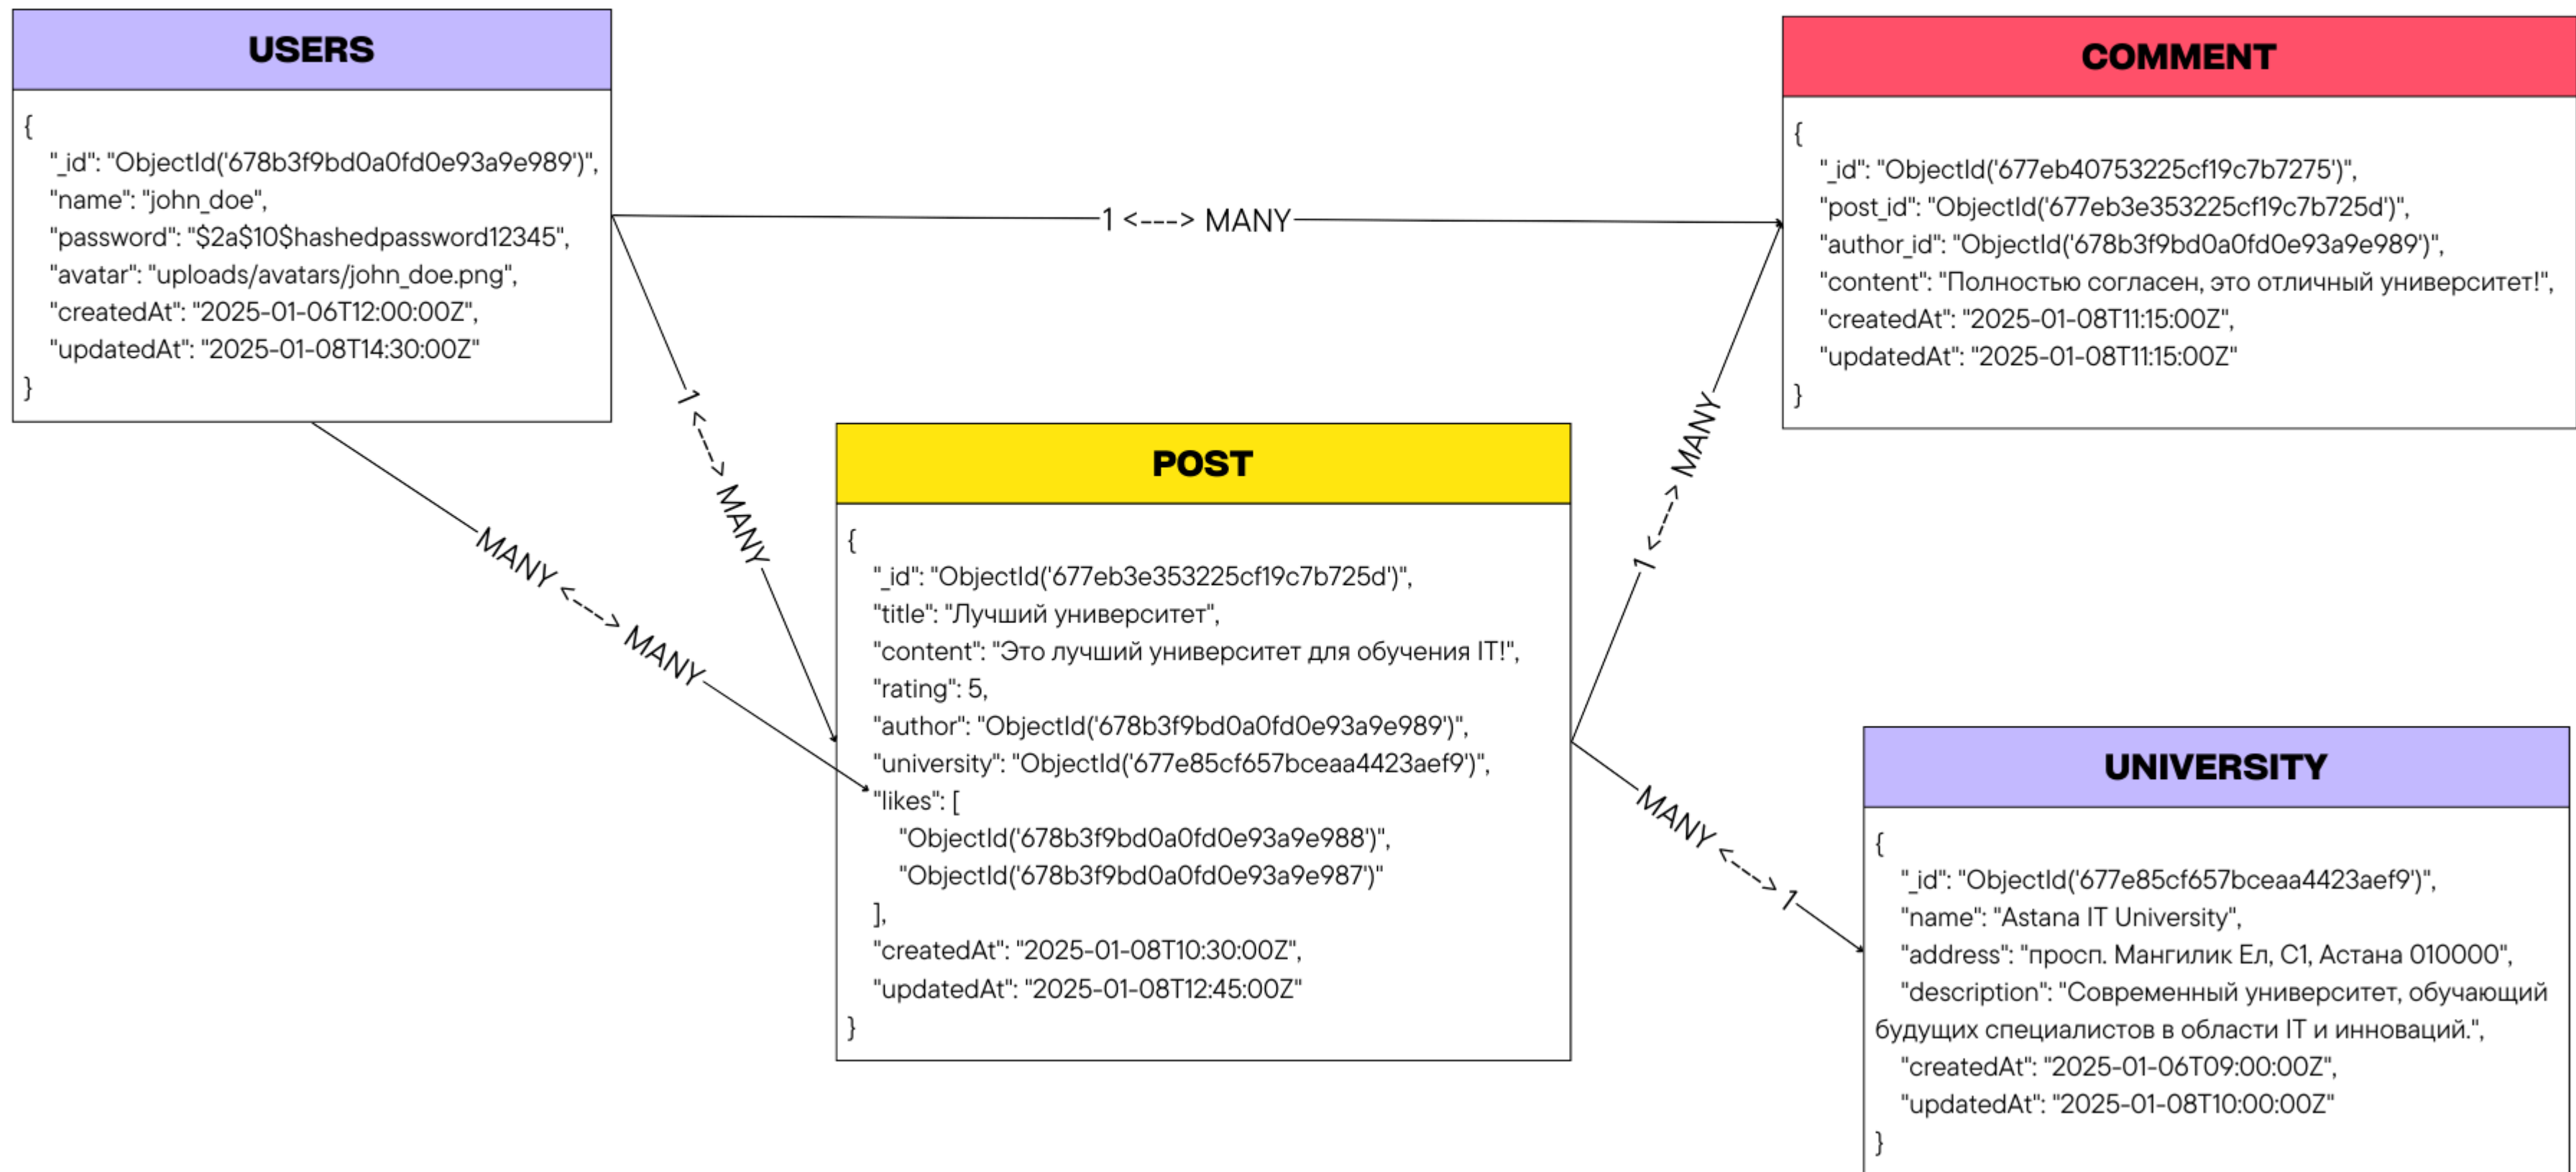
USERS

{
"_id": "ObjectId('678b3f9bd0a0fd0e93a9e989')",
"name": "john_doe",
"password": "\$2a\$10\$hashedpassword12345",
"avatar": "uploads/avatars/john_doe.png",
"createdAt": "2025-01-06T12:00:00Z",
"updatedAt": "2025-01-08T14:30:00Z"
}

1 <---> MANY

COMMENT

{
"_id": "ObjectId('677eb40753225cf19c7b7275')",
"post_id": "ObjectId('677eb3e353225cf19c7b725d')",
"author_id": "ObjectId('678b3f9bd0a0fd0e93a9e989')",
"content": "Полностью согласен, это отличный университет!",
"createdAt": "2025-01-08T11:15:00Z",
"updatedAt": "2025-01-08T11:15:00Z"
}

1 <---> MANY

MANY <---> MANY

1 <---> MANY

POST

{
"_id": "ObjectId('677eb3e353225cf19c7b725d')",
"title": "Лучший университет",
"content": "Это лучший университет для обучения IT!",
"rating": 5,
"author": "ObjectId('678b3f9bd0a0fd0e93a9e989')",
"university": "ObjectId('677e85cf657bceaa4423aef9')",
"likes": [
"ObjectId('678b3f9bd0a0fd0e93a9e988')",
"ObjectId('678b3f9bd0a0fd0e93a9e987')"
],
"createdAt": "2025-01-08T10:30:00Z",
"updatedAt": "2025-01-08T12:45:00Z"
}

MANY <---> 1

UNIVERSITY

{
"_id": "ObjectId('677e85cf657bceaa4423aef9')",
"name": "Astana IT University",
"address": "просп. Мангилик Ел, С1, Астана 010000",
"description": "Современный университет, обучающий будущих специалистов в области IT и инноваций.",
"createdAt": "2025-01-06T09:00:00Z",
"updatedAt": "2025-01-08T10:00:00Z"
}